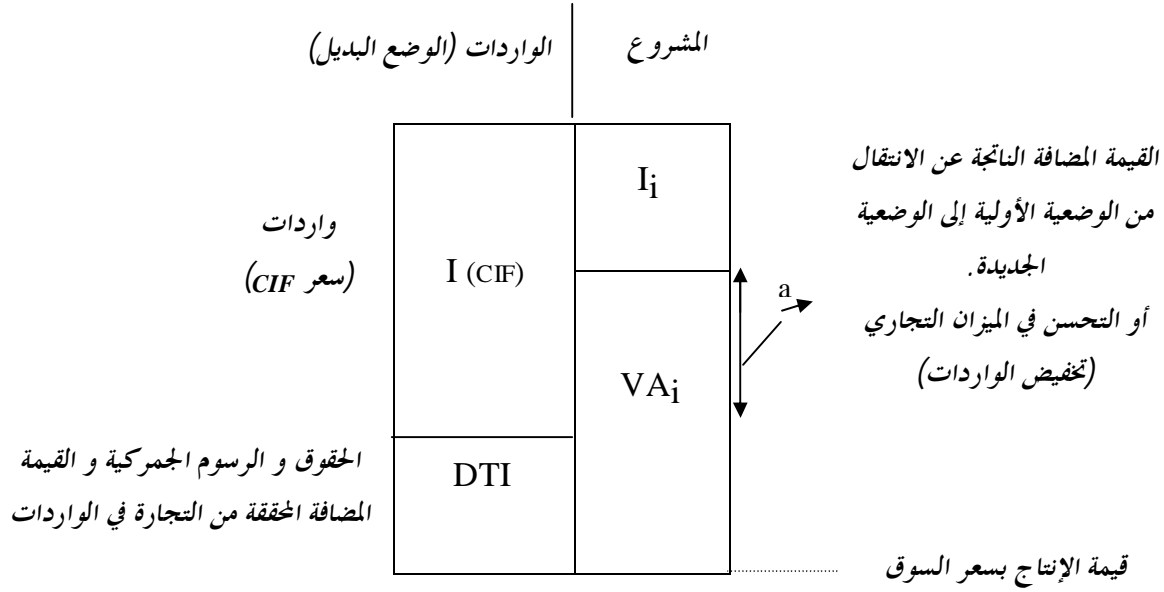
الواردات (الوضع البديل)

المشروع

القيمة المضافة الناتجة عن الانتقال من الوضعية الأولية إلى الوضعية الجديدة.
أو التحسن في الميزان التجاري (تخفيض الواردات)

واردات
(سعر CIF)

I (CIF)

$I_i$

a

$VA_i$

الحقوق و الرسوم الجمركية و القيمة المضافة المحققة من التجارة في الواردات

DTI

قيمة الإنتاج بسعر السوق